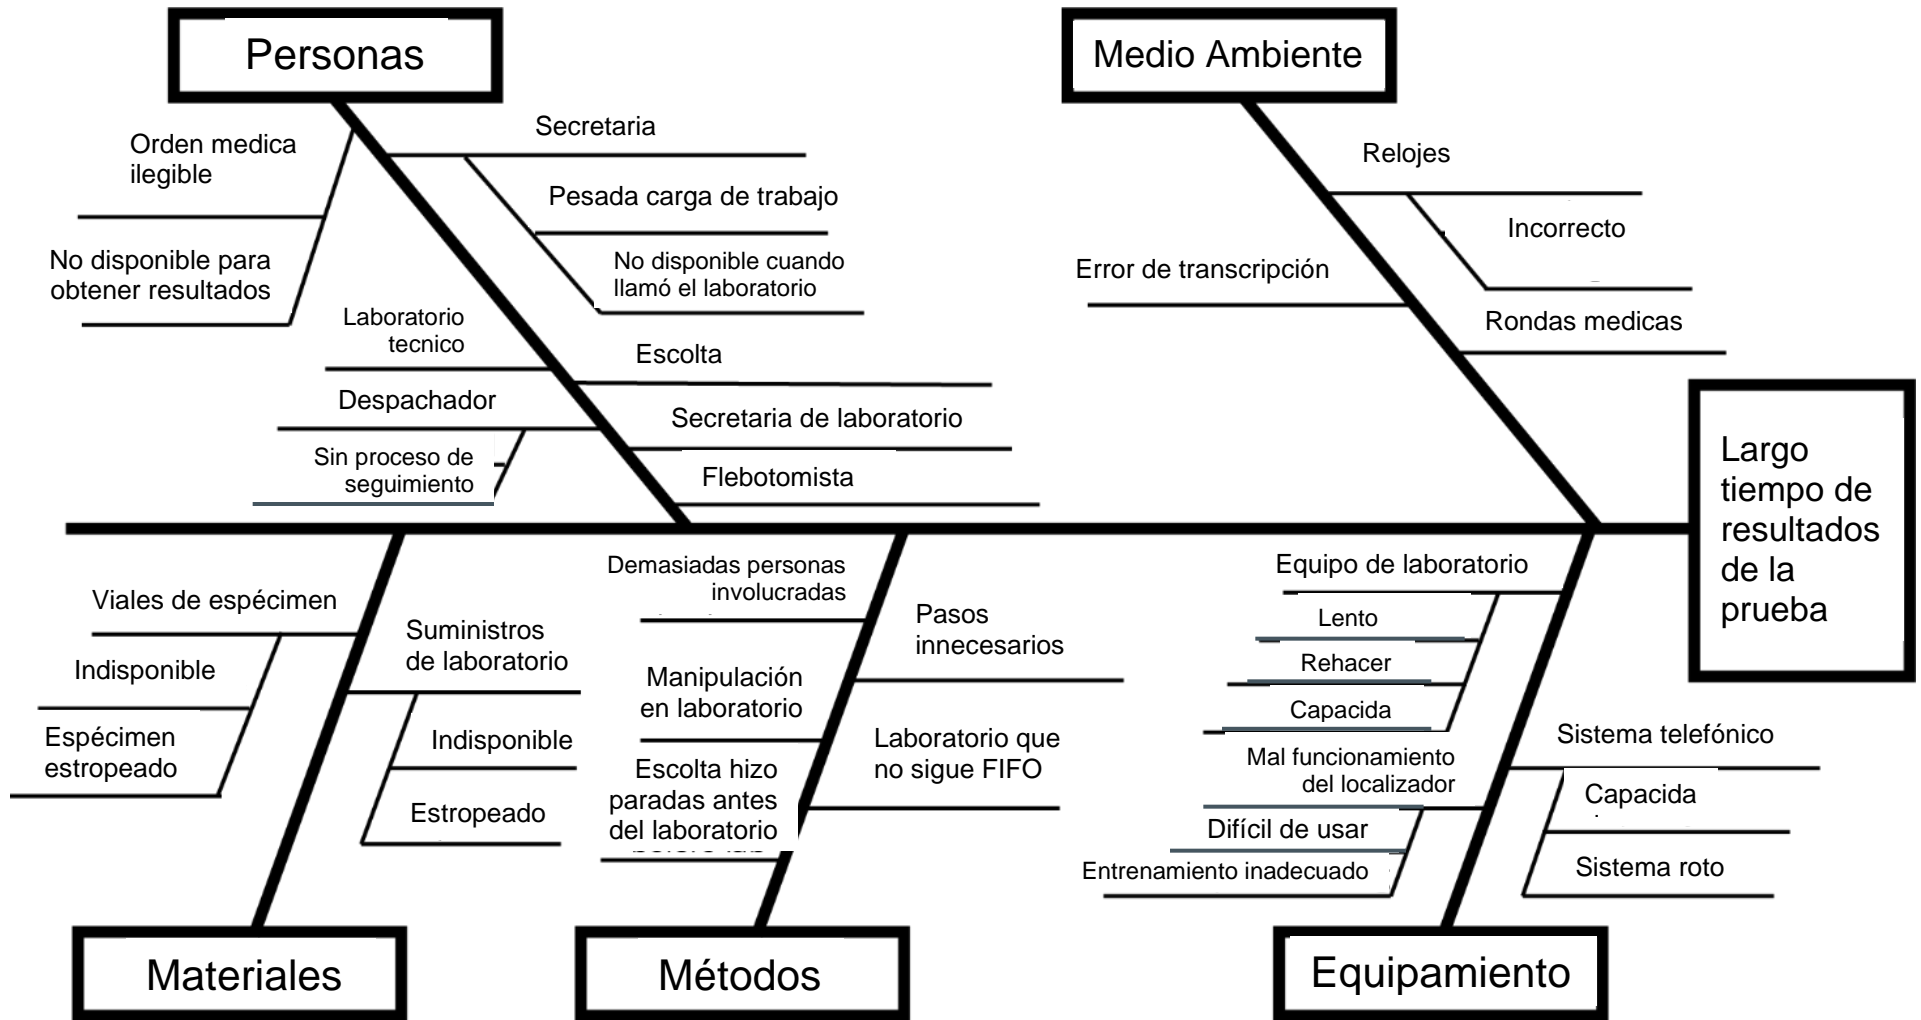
Personas

Orden medica ilegible

No disponible para obtener resultados

Secretaria

Pesada carga de trabajo

No disponible cuando llamó el laboratorio

Laboratorio tecnico

Escolta

Despachador

Secretaria de laboratorio

Sin proceso de seguimiento

Flebotomista

Medio Ambiente

Relojes

Incorrecto

Error de transcripción

Rondas medicas

Largo tiempo de resultados de la prueba

Viales de espécimen

Indisponible

Espécimen estropeado

Suministros de laboratorio

Indisponible

Estropeado

Materiales

Demasiadas personas involucradas

Manipulación en laboratorio

Escolta hizo paradas antes del laboratorio

Pasos innecesarios

Laboratorio que no sigue FIFO

Métodos

Equipo de laboratorio

Lento

Rehacer

Capacida

Mal funcionamiento del localizador

Difícil de usar

Entrenamiento inadecuado

Sistema telefónico

Capacida

Sistema roto

Equipamiento